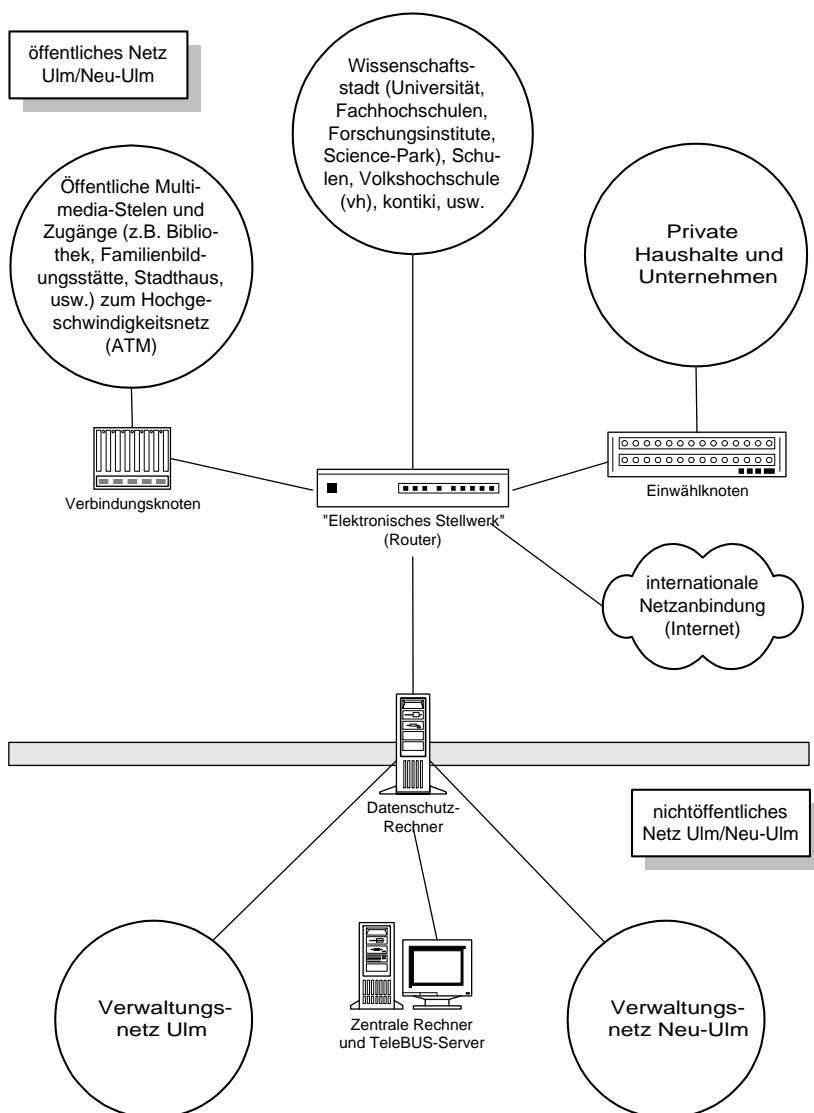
öffentliches Netz Ulm/Neu-Ulm

Wissenschaftsstadt (Universität, Fachhochschulen, Forschungsinstitute, Science-Park), Schulen, Volkshochschule (vh), kontiki, usw.

Öffentliche Multimedia-Stelen und Zugänge (z.B. Bibliothek, Familienbildungsstätte, Stadthaus, usw.) zum Hochgeschwindigkeitsnetz (ATM)

Private Haushalte und Unternehmen

Verbindungsknoten

"Elektronisches Stellwerk" (Router)

Einwählknoten

internationale Netzanbindung (Internet)

Datenschutz-Rechner

nichtöffentliches Netz Ulm/Neu-Ulm

Verwaltungsnetz Ulm

Zentrale Rechner und TeleBUS-Server

Verwaltungsnetz Neu-Ulm